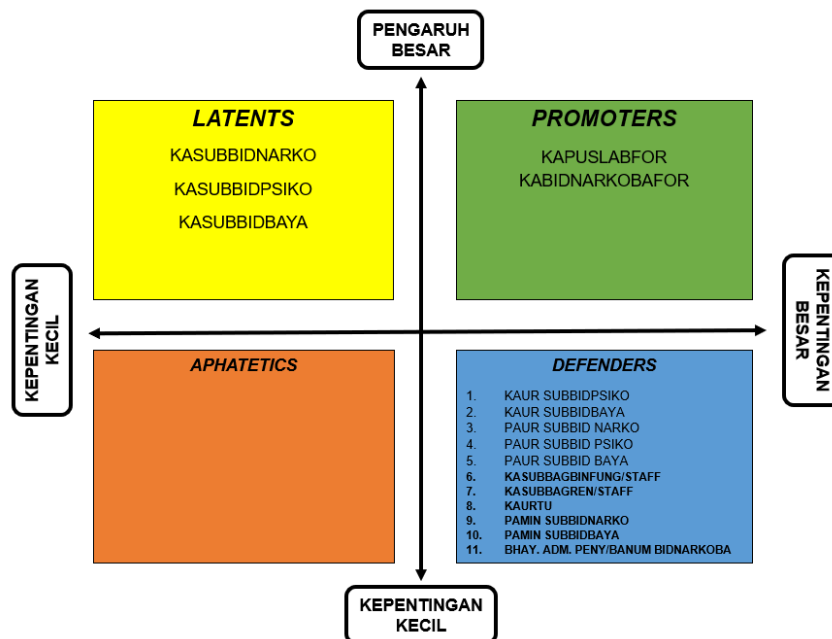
PENGARUH BESAR

LATENTS

KASUBBIDNARKO

KASUBBIDPSIKO

KASUBBIDBAYA

PROMOTERS

KAPUSLABFOR

KABIDNARKOBAFOR

KEPENTINGAN KECIL

KEPENTINGAN BESAR

APHATETICS

DEFENDERS

1. KAUR SUBBIDPSIKO
2. KAUR SUBBIDBAYA
3. PAUR SUBBID NARKO
4. PAUR SUBBID PSIKO
5. PAUR SUBBID BAYA
6. KASUBBAGBINFUNG/STAFF
7. KASUBBAGREN/STAFF
8. KAURTU
9. PAMIN SUBBIDNARKO
10. PAMIN SUBBIDBAYA
11. BHAY. ADM. PENY/BANUM BIDNARKOBA

KEPENTINGAN KECIL